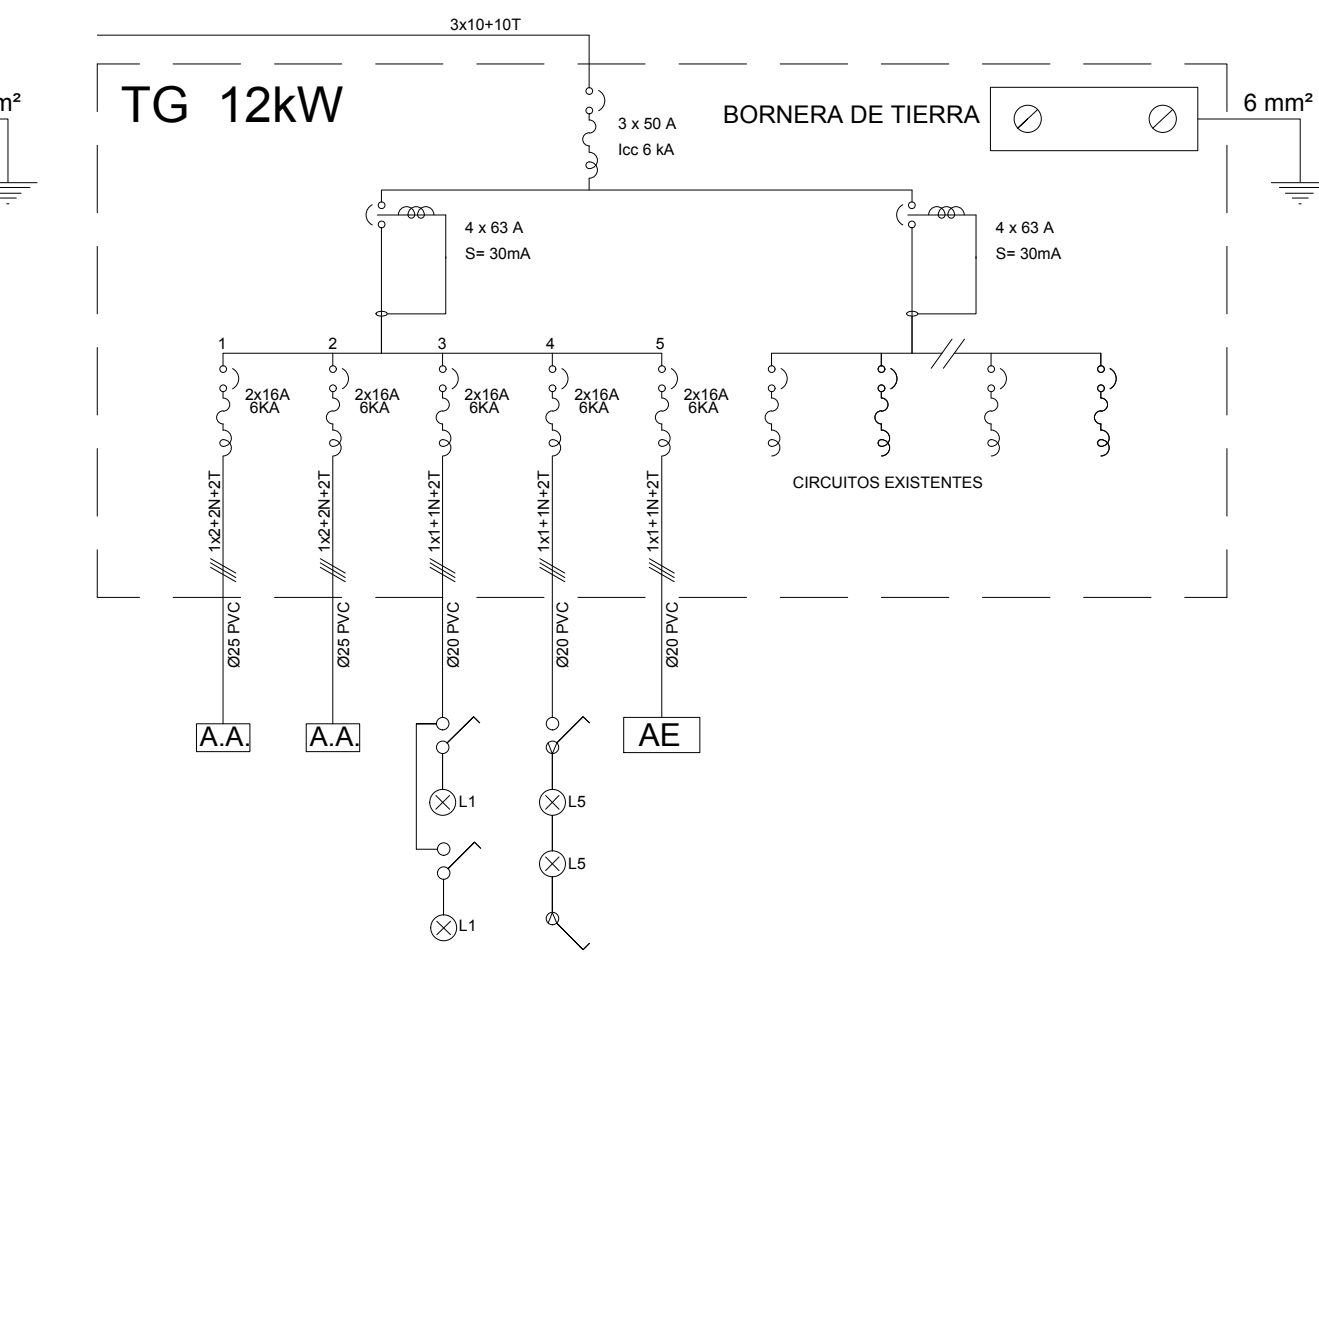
3x10+10T

mm²

TG 12kW

3 x 50 A
Icc 6 kA

BORNERA DE TIERRA

6 mm²

4 x 63 A
S= 30mA

4 x 63 A
S= 30mA

1 2 3 4 5

2x16A 6KA
2x16A 6KA
2x16A 6KA
2x16A 6KA
2x16A 6KA

CIRCUITOS EXISTENTES

1x2+2N+2T
1x2+2N+2T
1x1+1N+2T
1x1+1N+2T
1x1+1N+2T

Ø25 PVC
Ø25 PVC
Ø20 PVC
Ø20 PVC
Ø20 PVC

A.A.
A.A.
AE

L1
L5
L5
L1